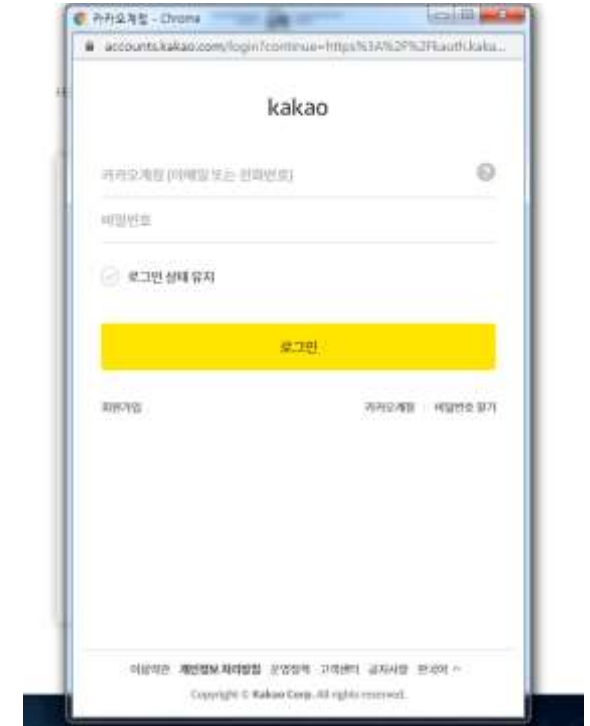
카카오계정 - Chrome

accounts.kakao.com/login?continue=https%3A%2F%2Fkauth.kaka...

kakao

카카오계정 (이메일 또는 전화번호)

비밀번호

로그인 상태 유지

로그인

회원가입

카카오계정 비밀번호 찾기

이용약관 개인정보 처리방침 운영정책 고객센터 공지사항 한국어

Copyright © Kakao Corp. All rights reserved.